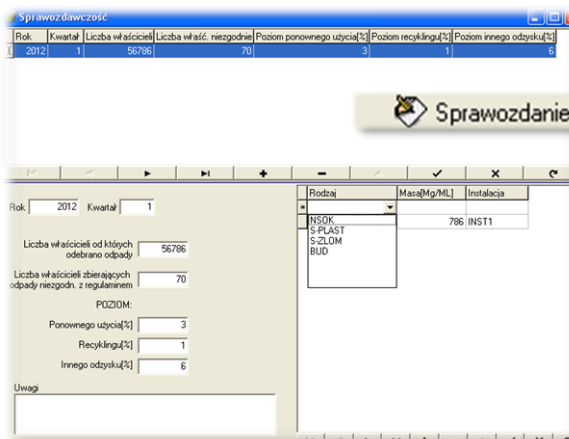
Sprawozdawczość

| Rok | Kwartał | Liczba właścicieli | Liczba właść. niezgodnie | Poziom ponownego użycia[%] | Poziom recyklingu[%] | Poziom innego odzysku[%] |
|---|---|---|---|---|---|---|
| 2012 | 1 | 56786 | 70 | 3 | 1 | 6 |

Sprawozdanie

Rok 2012 Kwartał 1

Liczba właścicieli od których odebrano odpady 56786

Liczba właścicieli zbierających odpady niezgodn. z regulaminem 70

POZIOM:

Ponownego użycia[%] 3

Recyklingu[%] 1

Innego odzysku[%] 6

Uwagi

| Rodzaj | Masa[Mg/ML] | Instalacja |
|---|---|---|
| * | | |
| | 786 | INST1 |

NSOK
S-PLAST
S-ZLOM
BUD